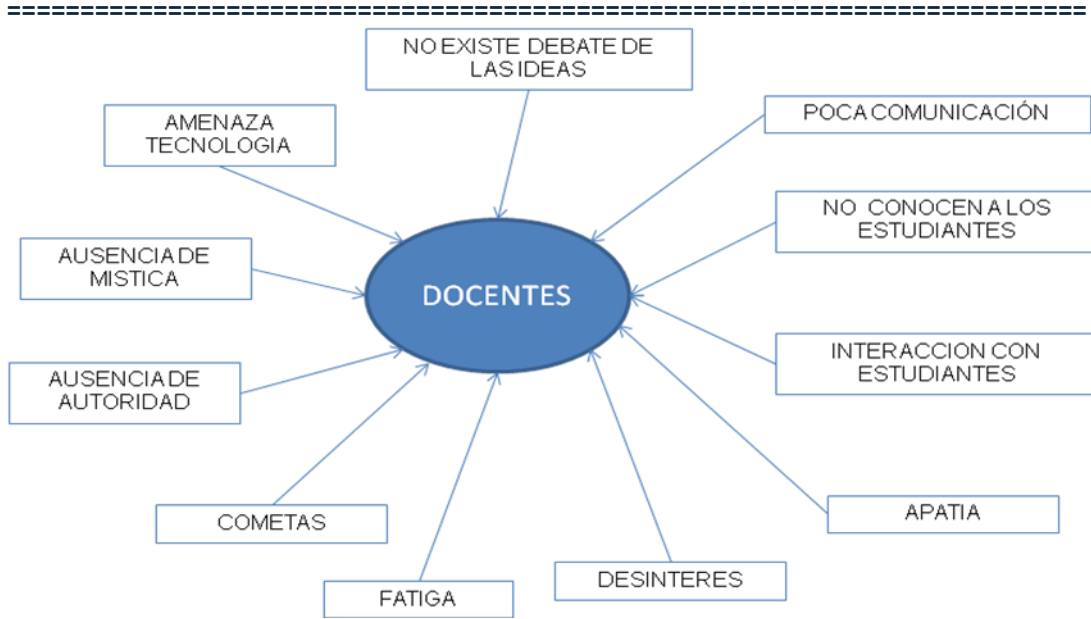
NO EXISTE DEBATE DE LAS IDEAS

AMENAZA TECNOLOGIA

POCA COMUNICACIÓN

NO CONOCEN A LOS ESTUDIANTES

AUSENCIA DE MISTICA

DOCENTES

INTERACCION CON ESTUDIANTES

AUSENCIA DE AUTORIDAD

COMETAS

APATIA

FATIGA

DESINTERES